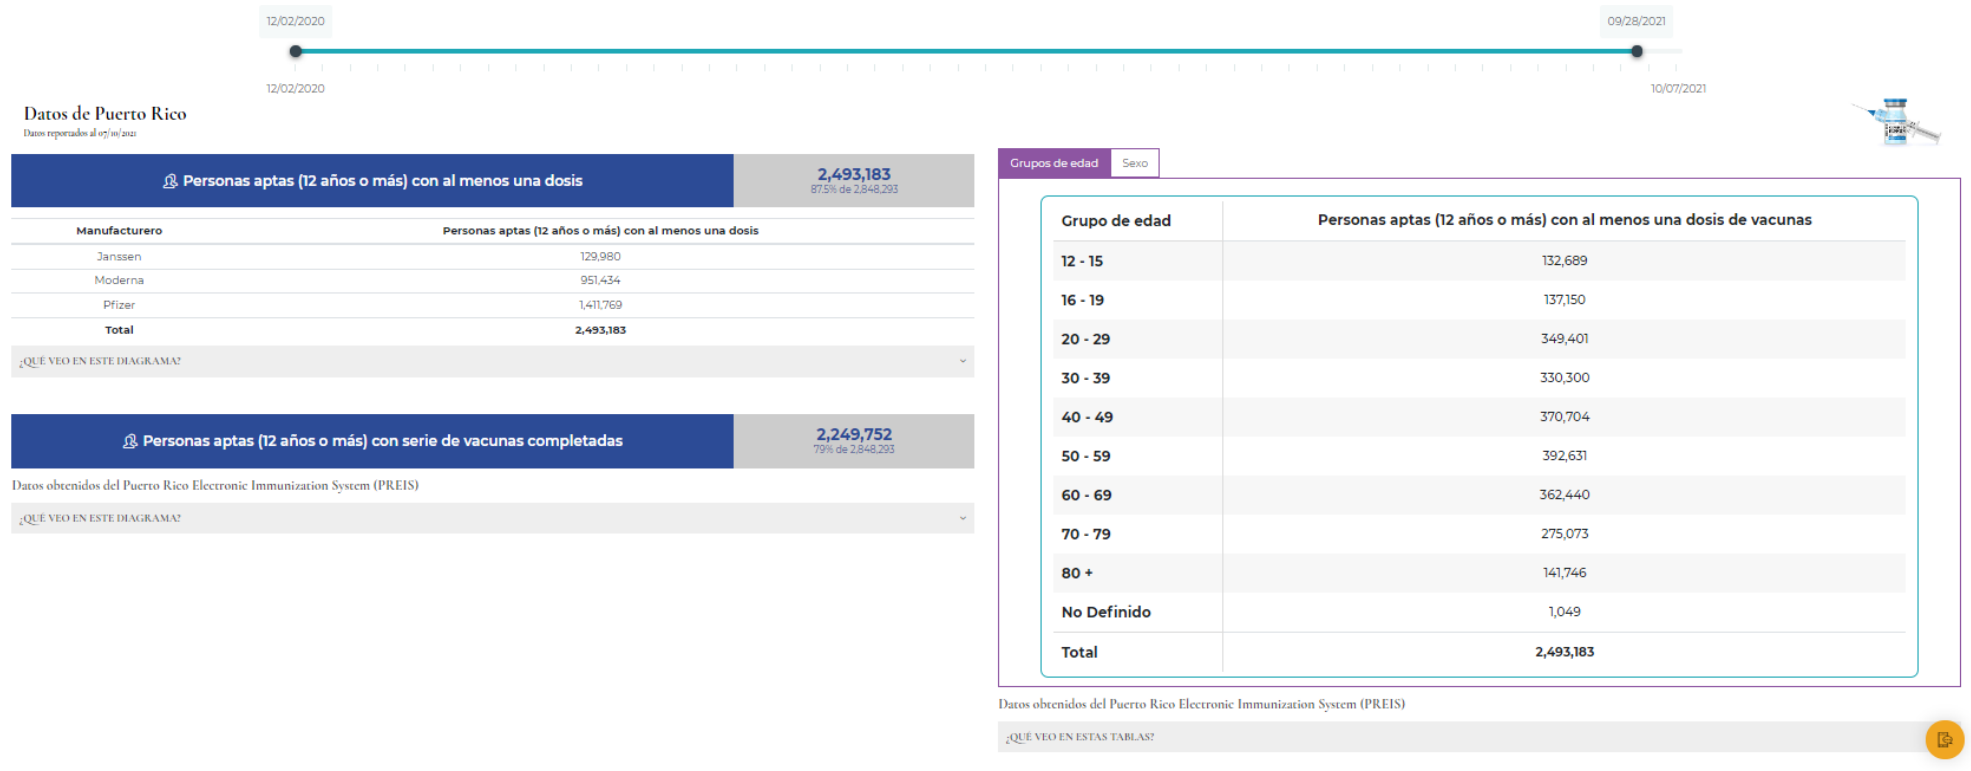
12/02/2020

09/28/2021

12/02/2020

10/07/2021

Datos de Puerto Rico
Datos reportados al 07/10/2021

Personas aptas (12 años o más) con al menos una dosis

2,493,183
87.5% de 2,848,293

| Manufacturero | Personas aptas (12 años o más) con al menos una dosis |
|---|---|
| Janssen | 129,980 |
| Moderna | 951,434 |
| Pfizer | 1,411,769 |
| Total | 2,493,183 |

¿QUÉ VEO EN ESTE DIAGRAMA?

Personas aptas (12 años o más) con serie de vacunas completadas

2,249,752
79% de 2,848,293

Datos obtenidos del Puerto Rico Electronic Immunization System (PREIS)

¿QUÉ VEO EN ESTE DIAGRAMA?

Grupos de edad | Sexo

| Grupo de edad | Personas aptas (12 años o más) con al menos una dosis de vacunas |
|---|---|
| 12 - 15 | 132,689 |
| 16 - 19 | 137,150 |
| 20 - 29 | 349,401 |
| 30 - 39 | 330,300 |
| 40 - 49 | 370,704 |
| 50 - 59 | 392,631 |
| 60 - 69 | 362,440 |
| 70 - 79 | 275,073 |
| 80 + | 141,746 |
| No Definido | 1,049 |
| Total | 2,493,183 |

Datos obtenidos del Puerto Rico Electronic Immunization System (PREIS)

¿QUÉ VEO EN ESTAS TABLAS?